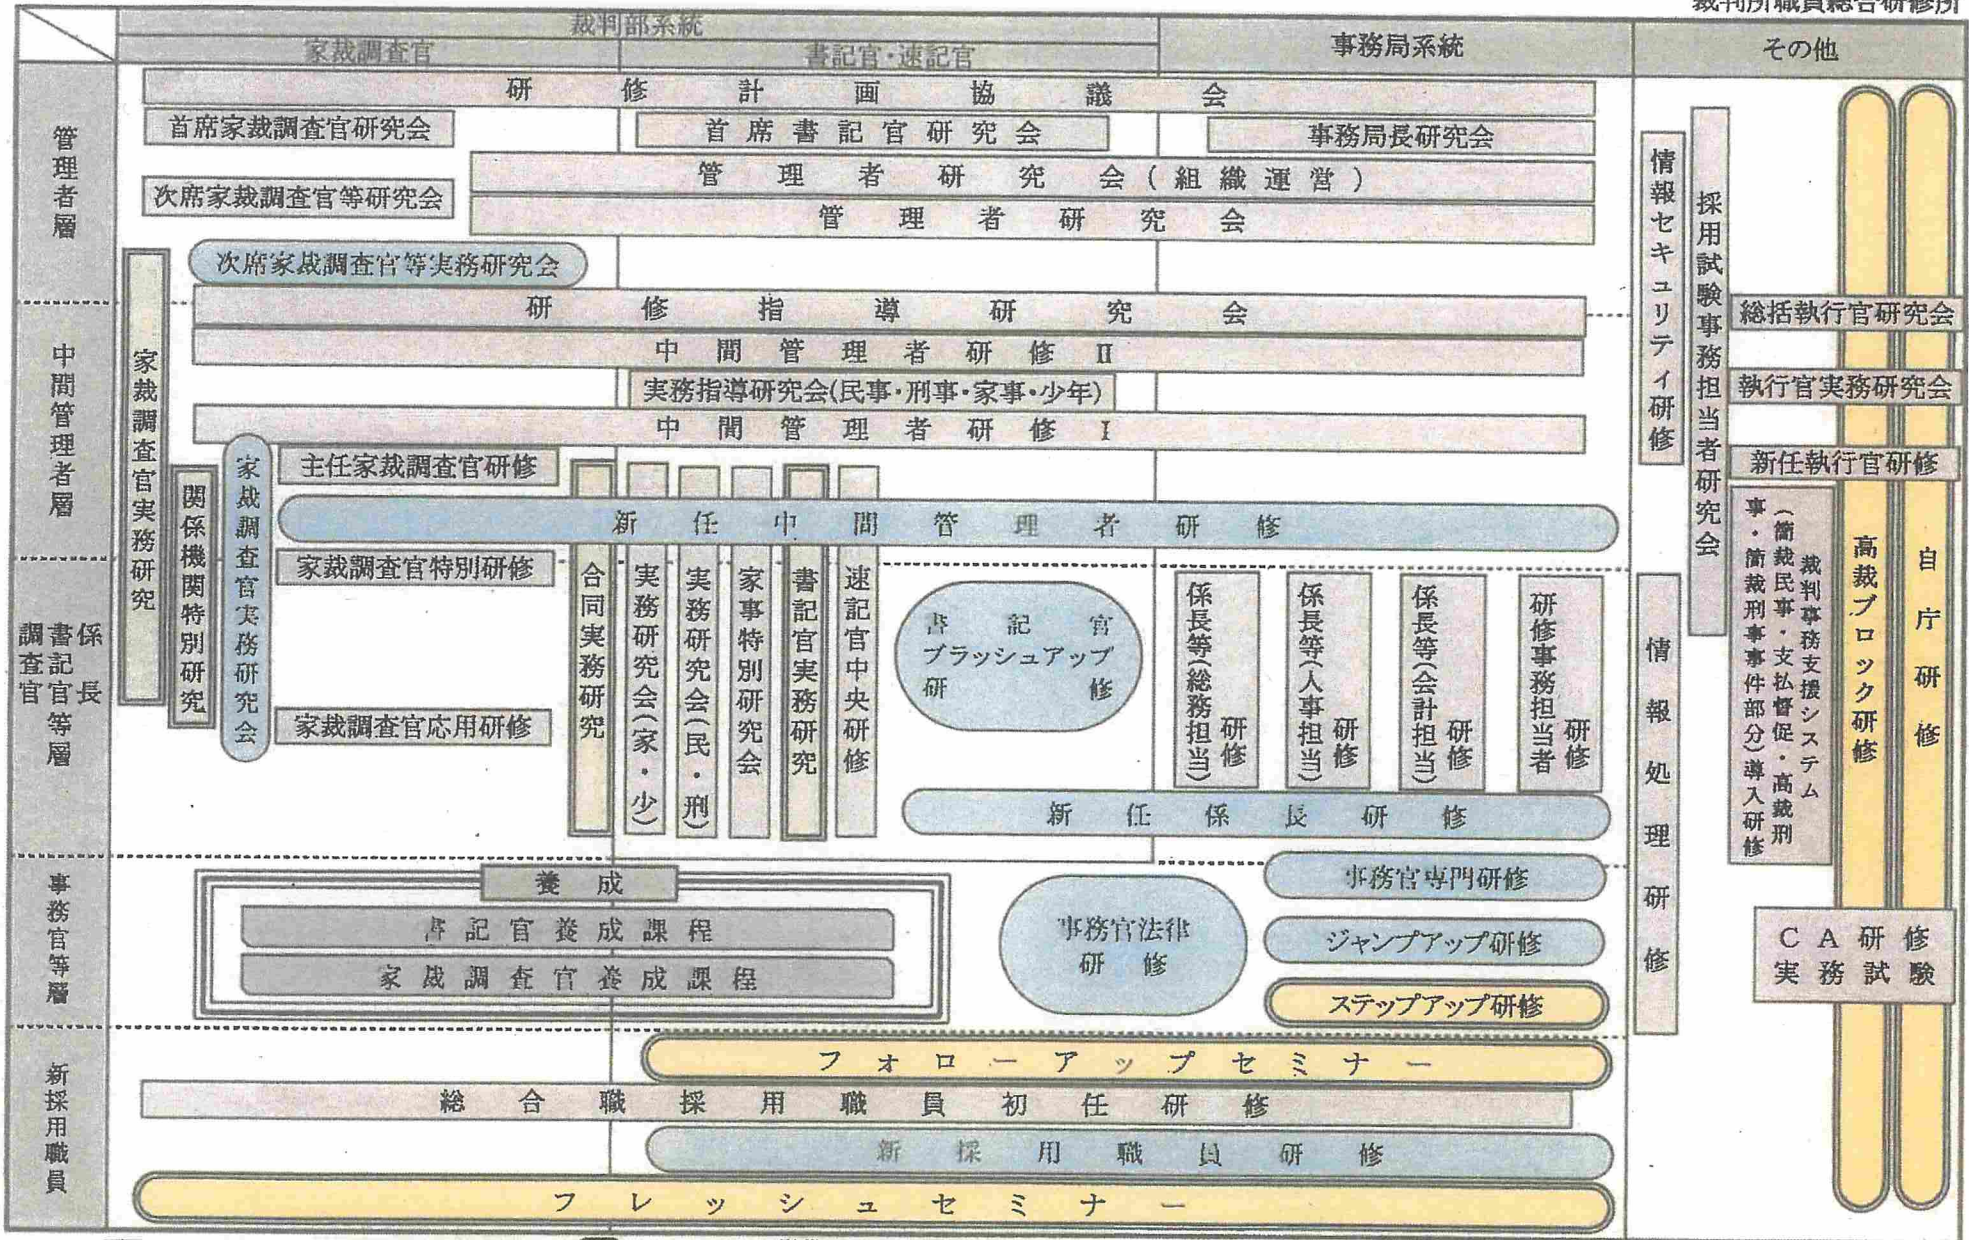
裁判所職員総合研修所

裁判部系統

家裁調査官

書記官・速記官

事務局系統

その他

管理者層

中間管理者層

係長・書記官・調査官等層

事務官等層

新採用職員

研修計画協議会

首席家裁調査官研究会

首席書記官研究会

事務局長研究会

管理者研究会（組織運営）

次席家裁調査官等研究会

管理者研究会

次席家裁調査官等実務研究会

研修指導研究会

中間管理者研修Ⅱ

実務指導研究会(民事・刑事・家事・少年)

中間管理者研修Ⅰ

家裁調査官実務研究

関係機関特別研究

家裁調査官実務研究会

主任家裁調査官研修

新任中間管理者研修

家裁調査官特別研修

家裁調査官応用研修

合同実務研究

実務研究会(家・少)

実務研究会(民・刑)

家事特別研究会

書記官実務研究

速記官中央研修

書記官ブラッシュアップ研修

係長等(総務担当)研修

係長等(人事担当)研修

係長等(会計担当)研修

研修事務担当者研修

新任係長研修

情報セキュリティ研修

採用試験事務担当者研究会

総括執行官研究会

執行官実務研究会

新任執行官研修

裁判事務支援システム(簡裁民事・支払督促・高裁刑事・簡裁刑事事件部分)導入研修

高裁ブロック研修

自庁研修

情報処理研修

養成

書記官養成課程

家裁調査官養成課程

事務官法律研修

事務官専門研修

ジャンプアップ研修

ステップアップ研修

CA研修実務試験

フォローアップセミナー

総合職採用職員初任研修

新採用職員研修

フレッシュセミナー